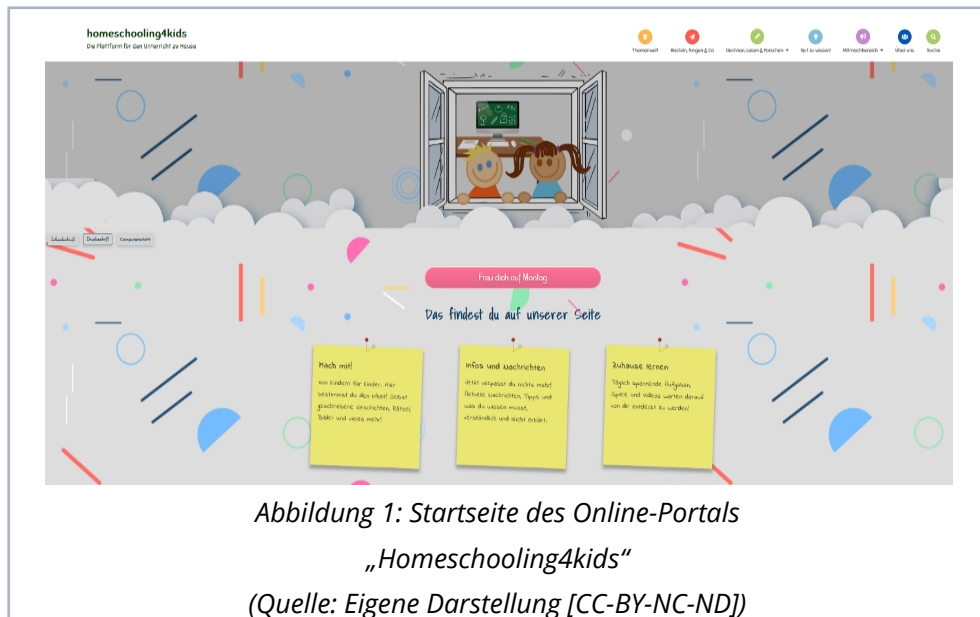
homeschooling4kids
Die Plattform für den Unterricht zu Hause

Themenwelt · Basteln, Singen & Co · Rechnen, Lesen & Forschen · Gut zu wissen · Mitmachbereich · Über uns · Suche

Schulschrift · Druckschrift · Computerschrift

Freu dich auf Montag

Das findest du auf unserer Seite

Mach mit!
Von Kindern für Kinder. Hier bestimmst du den Inhalt! Selbst geschriebene Geschichten, Rätsel, Bilder und vieles mehr!

Infos und Nachrichten
Jetzt verpasst du nichts mehr! Aktuelle Nachrichten, Tipps und was du wissen musst, verständlich und leicht erklärt.

Zuhause lernen
Täglich spannende Aufgaben, Spiele und Videos warten darauf von dir entdeckt zu werden!

Abbildung 1: Startseite des Online-Portals „Homeschooling4kids“
(Quelle: Eigene Darstellung [CC-BY-NC-ND])